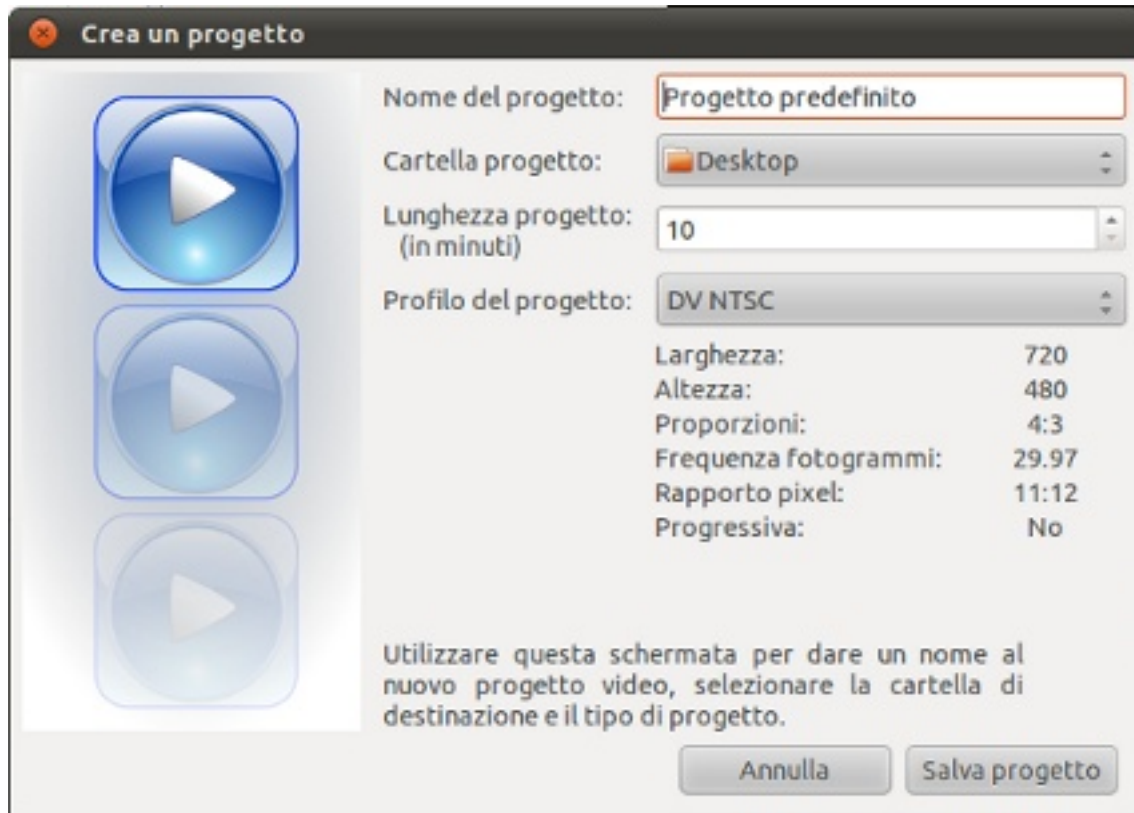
Crea un progetto

Nome del progetto: Progetto predefinito

Cartella progetto: Desktop

Lunghezza progetto: (in minuti) 10

Profilo del progetto: DV NTSC

| | |
|---|---|
| Larghezza: | 720 |
| Altezza: | 480 |
| Proporzioni: | 4:3 |
| Frequenza fotogrammi: | 29.97 |
| Rapporto pixel: | 11:12 |
| Progressiva: | No |

Utilizzare questa schermata per dare un nome al nuovo progetto video, selezionare la cartella di destinazione e il tipo di progetto.

Annulla Salva progetto